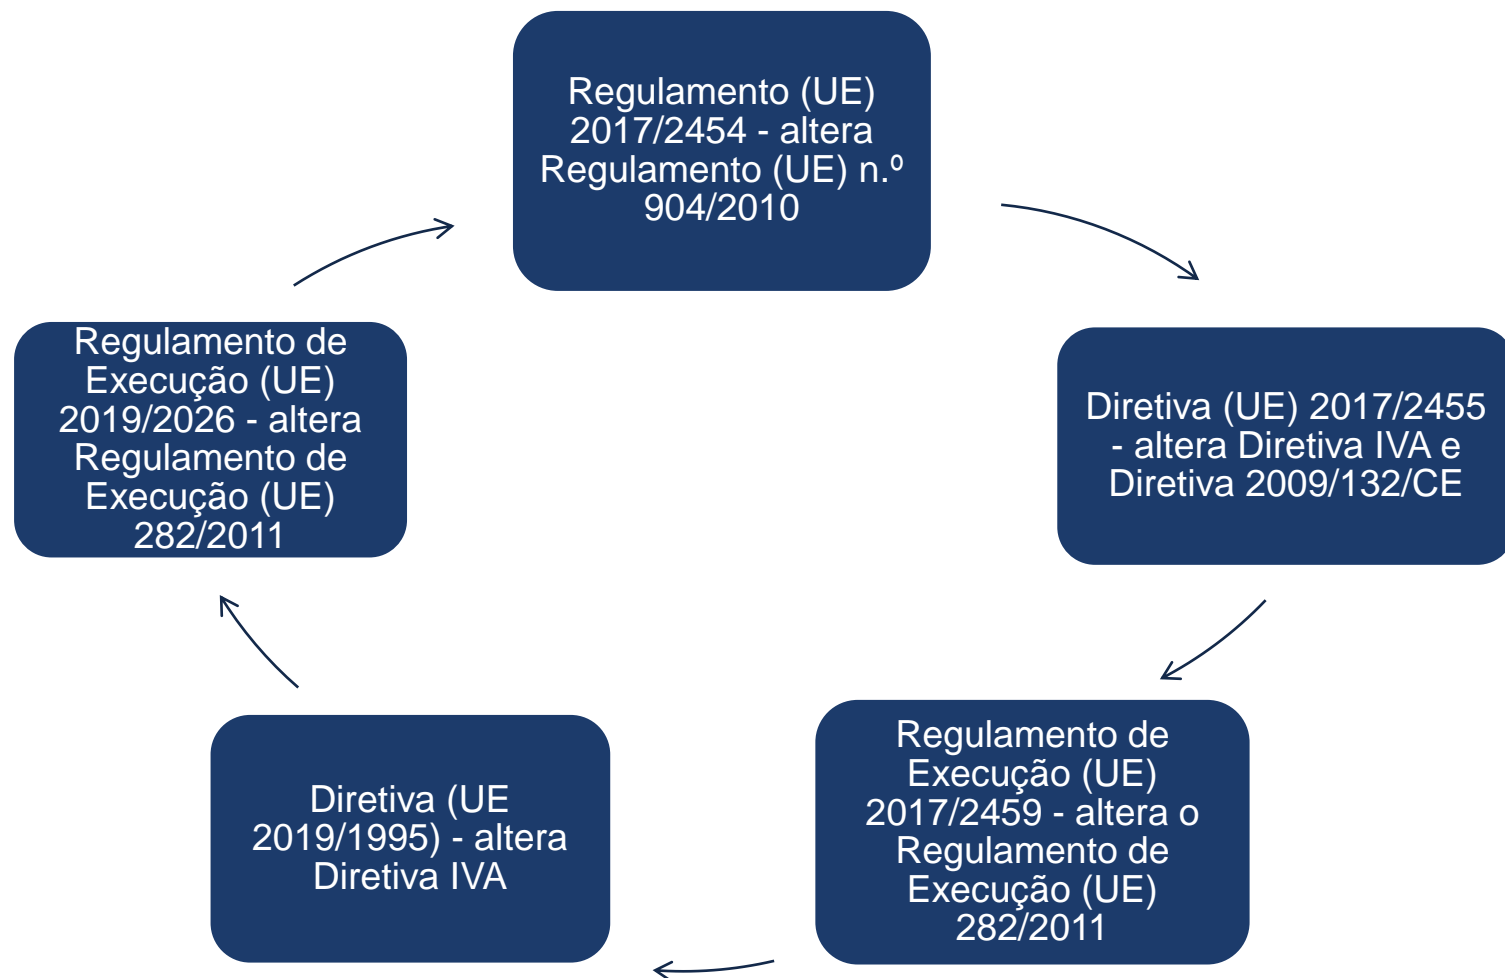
Regulamento (UE) 2017/2454 - altera Regulamento (UE) n.º 904/2010

Diretiva (UE) 2017/2455 - altera Diretiva IVA e Diretiva 2009/132/CE

Regulamento de Execução (UE) 2017/2459 - altera o Regulamento de Execução (UE) 282/2011

Diretiva (UE 2019/1995) - altera Diretiva IVA

Regulamento de Execução (UE) 2019/2026 - altera Regulamento de Execução (UE) 282/2011